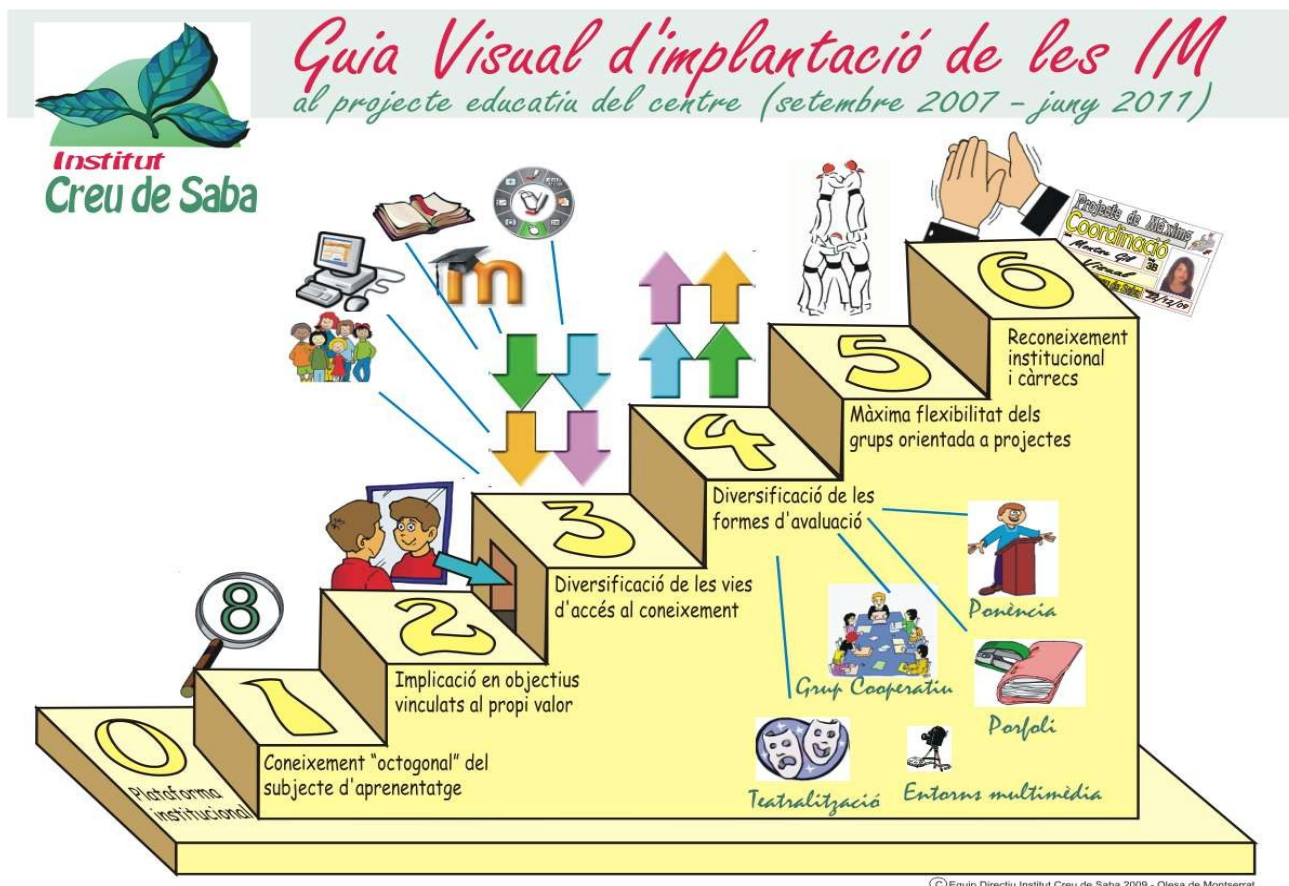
Guia Visual d'implantació de les IM
al projecte educatiu del centre (setembre 2007 - juny 2011)

Institut
Creu de Saba

m

Projecte de Màxima
Coordinació
Montse Gil
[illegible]

6
Reconeixement institucional i càrrecs

5
Màxima flexibilitat dels grups orientada a projectes

4
Diversificació de les formes d'avaluació

3
Diversificació de les vies d'accés al coneixement

2
Implicació en objectius vinculats al propi valor

8

1
Coneixement "octogonal" del subjecte d'aprenentatge

0
Plataforma institucional

Ponència
Grup Cooperatiu
Porfoli
Teatralització
Entorns multimèdia

© Equip Directiu Institut Creu de Saba 2009 - Olesa de Montserrat